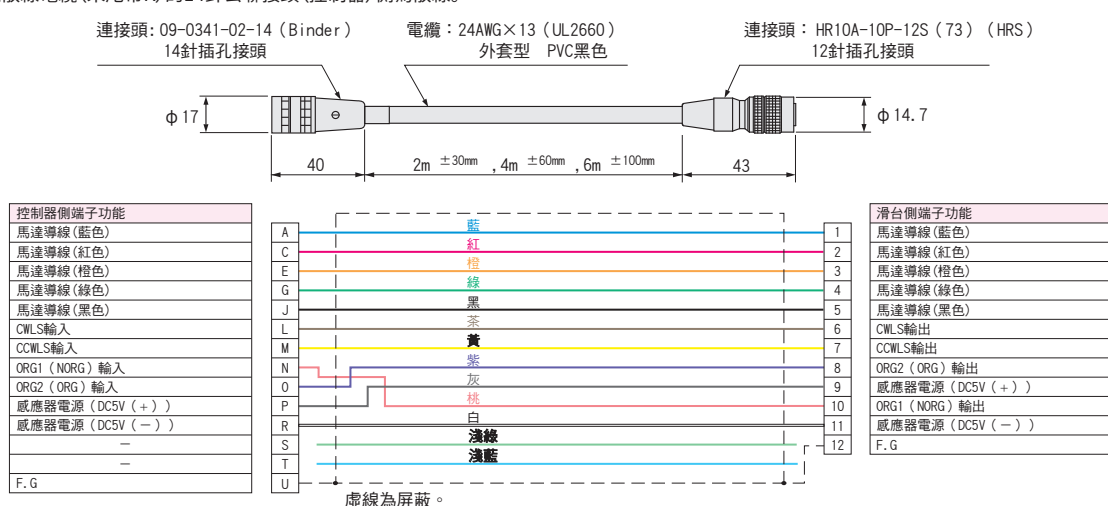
連接頭: 09-0341-02-14 (Binder)
14針插孔接頭

電纜：24AWG×13 (UL2660)
外套型 PVC黑色

連接頭：HR10A-10P-12S (73) (HRS)
12針插孔接頭

ϕ 17

ϕ 14.7

40

2m $^{\pm 30mm}$ , 4m $^{\pm 60mm}$ , 6m $^{\pm 100mm}$

43

| 控制器側端子功能 | | | | 滑台側端子功能 |
|---|---|---|---|---|
| 馬達導線(藍色) | A | 藍 | 1 | 馬達導線(藍色) |
| 馬達導線(紅色) | C | 紅 | 2 | 馬達導線(紅色) |
| 馬達導線(橙色) | E | 橙 | 3 | 馬達導線(橙色) |
| 馬達導線(綠色) | G | 綠 | 4 | 馬達導線(綠色) |
| 馬達導線(黑色) | J | 黑 | 5 | 馬達導線(黑色) |
| CWLS輸入 | L | 茶 | 6 | CWLS輸出 |
| CCWLS輸入 | M | 黃 | 7 | CCWLS輸出 |
| ORG1 (NORG) 輸入 | N | 紫 | 8 | ORG2 (ORG) 輸出 |
| ORG2 (ORG) 輸入 | O | 灰 | 9 | 感應器電源 (DC5V (+)) |
| 感應器電源 (DC5V (+)) | P | 桃 | 10 | ORG1 (NORG) 輸出 |
| 感應器電源 (DC5V (−)) | R | 白 | 11 | 感應器電源 (DC5V (−)) |
| − | S | 淺綠 | 12 | F.G |
| − | T | 淺藍 | | |
| F.G | U | | | |

虛線為屏蔽。